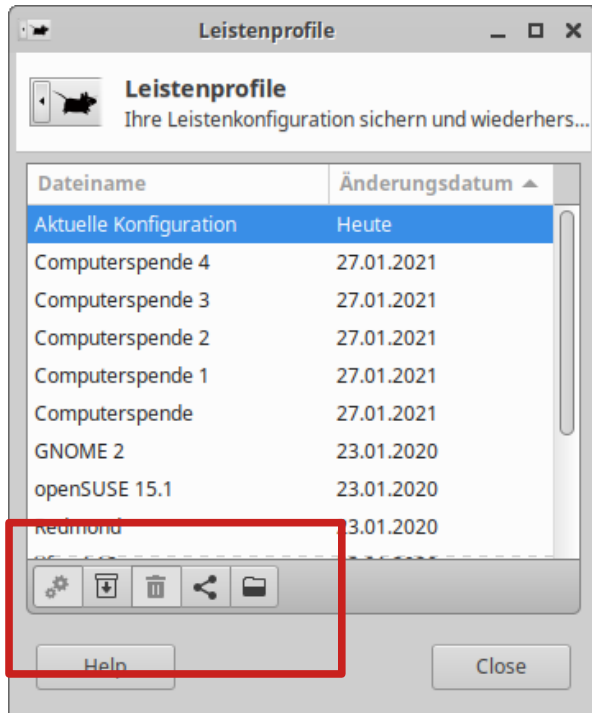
Leistenprofile

Leistenprofile
Ihre Leistenkonfiguration sichern und wiederhers...

| Dateiname | Änderungsdatum |
|---|---|
| Aktuelle Konfiguration | Heute |
| Computerspende 4 | 27.01.2021 |
| Computerspende 3 | 27.01.2021 |
| Computerspende 2 | 27.01.2021 |
| Computerspende 1 | 27.01.2021 |
| Computerspende | 27.01.2021 |
| GNOME 2 | 23.01.2020 |
| openSUSE 15.1 | 23.01.2020 |
| Redmond | 23.01.2020 |
| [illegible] | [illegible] |

Help

Close